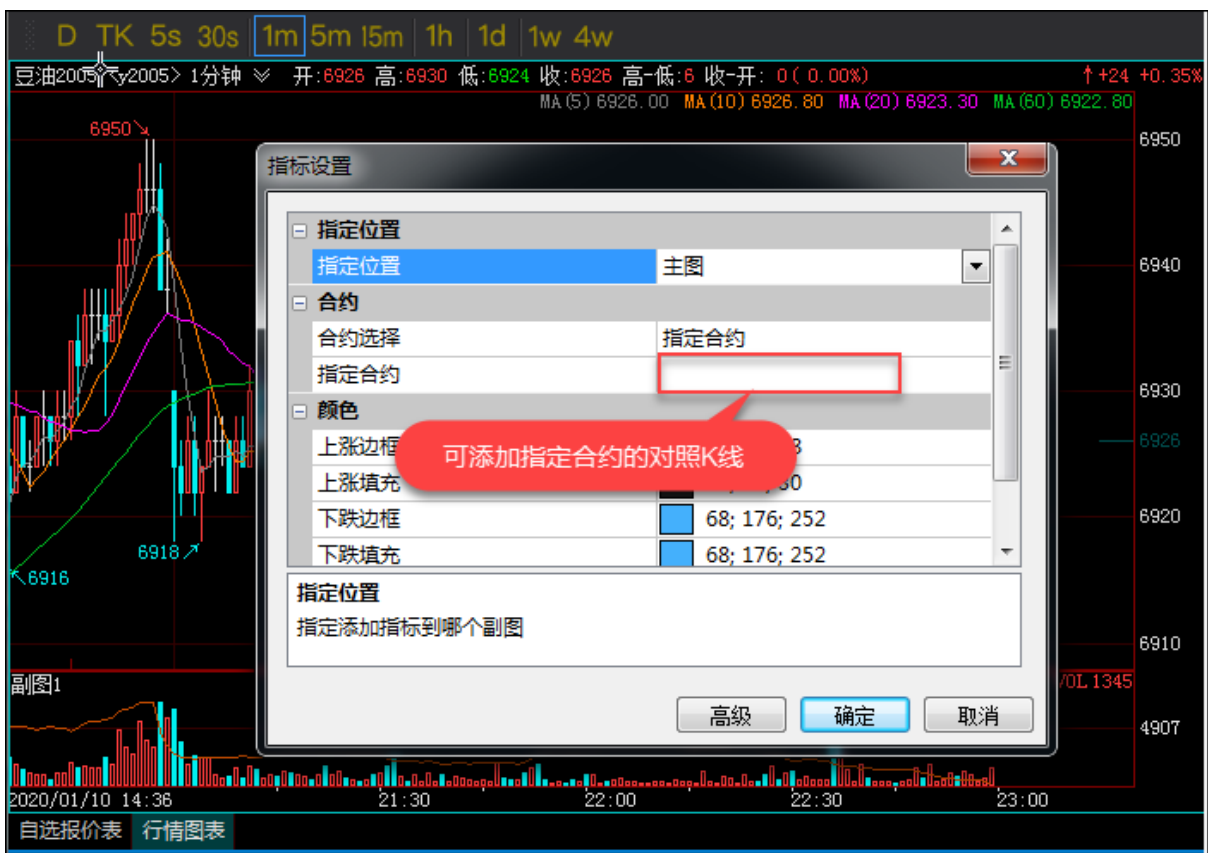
D TK 5s 30s 1m 5m 15m 1h 1d 1w 4w

豆油2005(y2005> 1分钟 开:6926 高:6930 低:6924 收:6926 高-低:6 收-开: 0( 0.00%) ↑+24 +0.35%

MA(5) 6926.00 MA(10) 6926.80 MA(20) 6923.30 MA(60) 6922.80

6950↘

6950
6940
6930
6926
6920
6910

6918↗
↖6916

指标设置

指定位置

| 指定位置 | 主图 |
|---|---|
| 合约 | |
| 合约选择 | 指定合约 |
| 指定合约 | |
| 颜色 | |
| 上涨边框 | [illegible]3 |
| 上涨填充 | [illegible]30 |
| 下跌边框 | 68; 176; 252 |
| 下跌填充 | 68; 176; 252 |

可添加指定合约的对照K线

指定位置
指定添加指标到哪个副图

高级 确定 取消

副图1
VOL 1345
4907

2020/01/10 14:36 21:30 22:00 22:30 23:00

自选报价表 行情图表